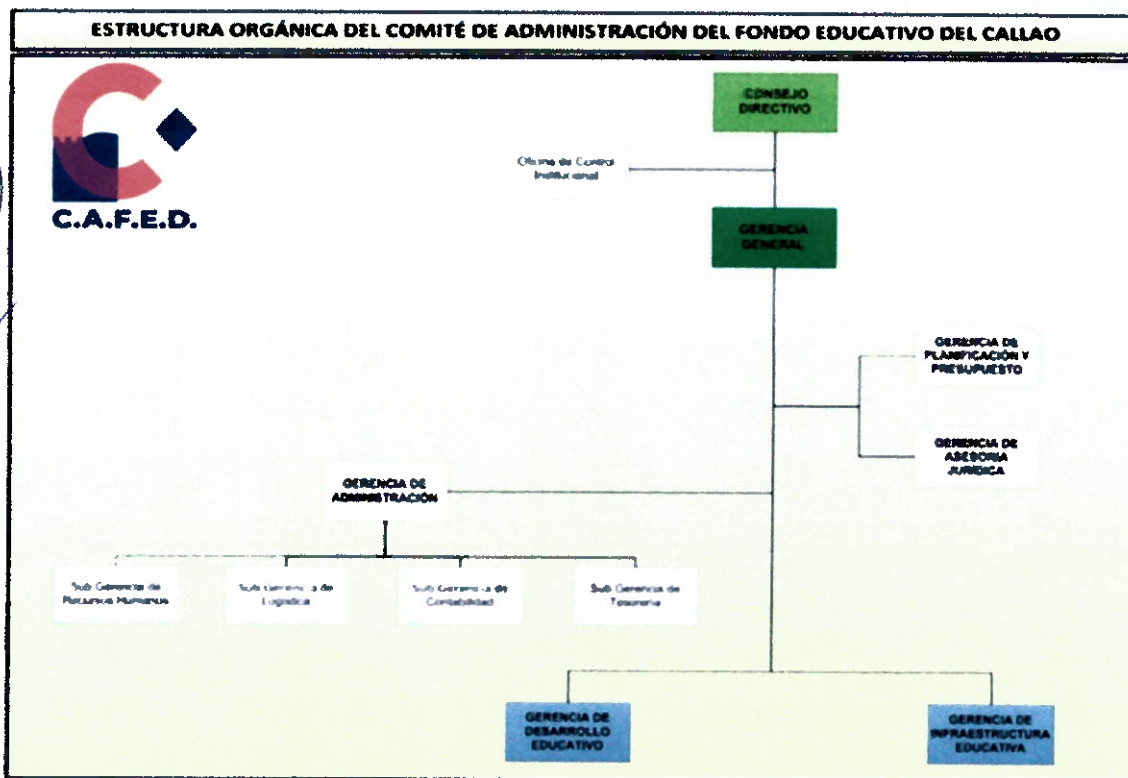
ESTRUCTURA ORGÁNICA DEL COMITÉ DE ADMINISTRACIÓN DEL FONDO EDUCATIVO DEL CALLAO

C.A.F.E.D.

CONSEJO DIRECTIVO

Oficina de Control Institucional

GERENCIA GENERAL

GERENCIA DE PLANIFICACIÓN Y PRESUPUESTO

GERENCIA DE ASESORIA JURIDICA

GERENCIA DE ADMINISTRACIÓN

Sub Gerencia de Recursos Humanos

Sub Gerencia de Logística

Sub Gerencia de Contabilidad

Sub Gerencia de Tesorería

GERENCIA DE DESARROLLO EDUCATIVO

GERENCIA DE INFRAESTRUCTURA EDUCATIVA